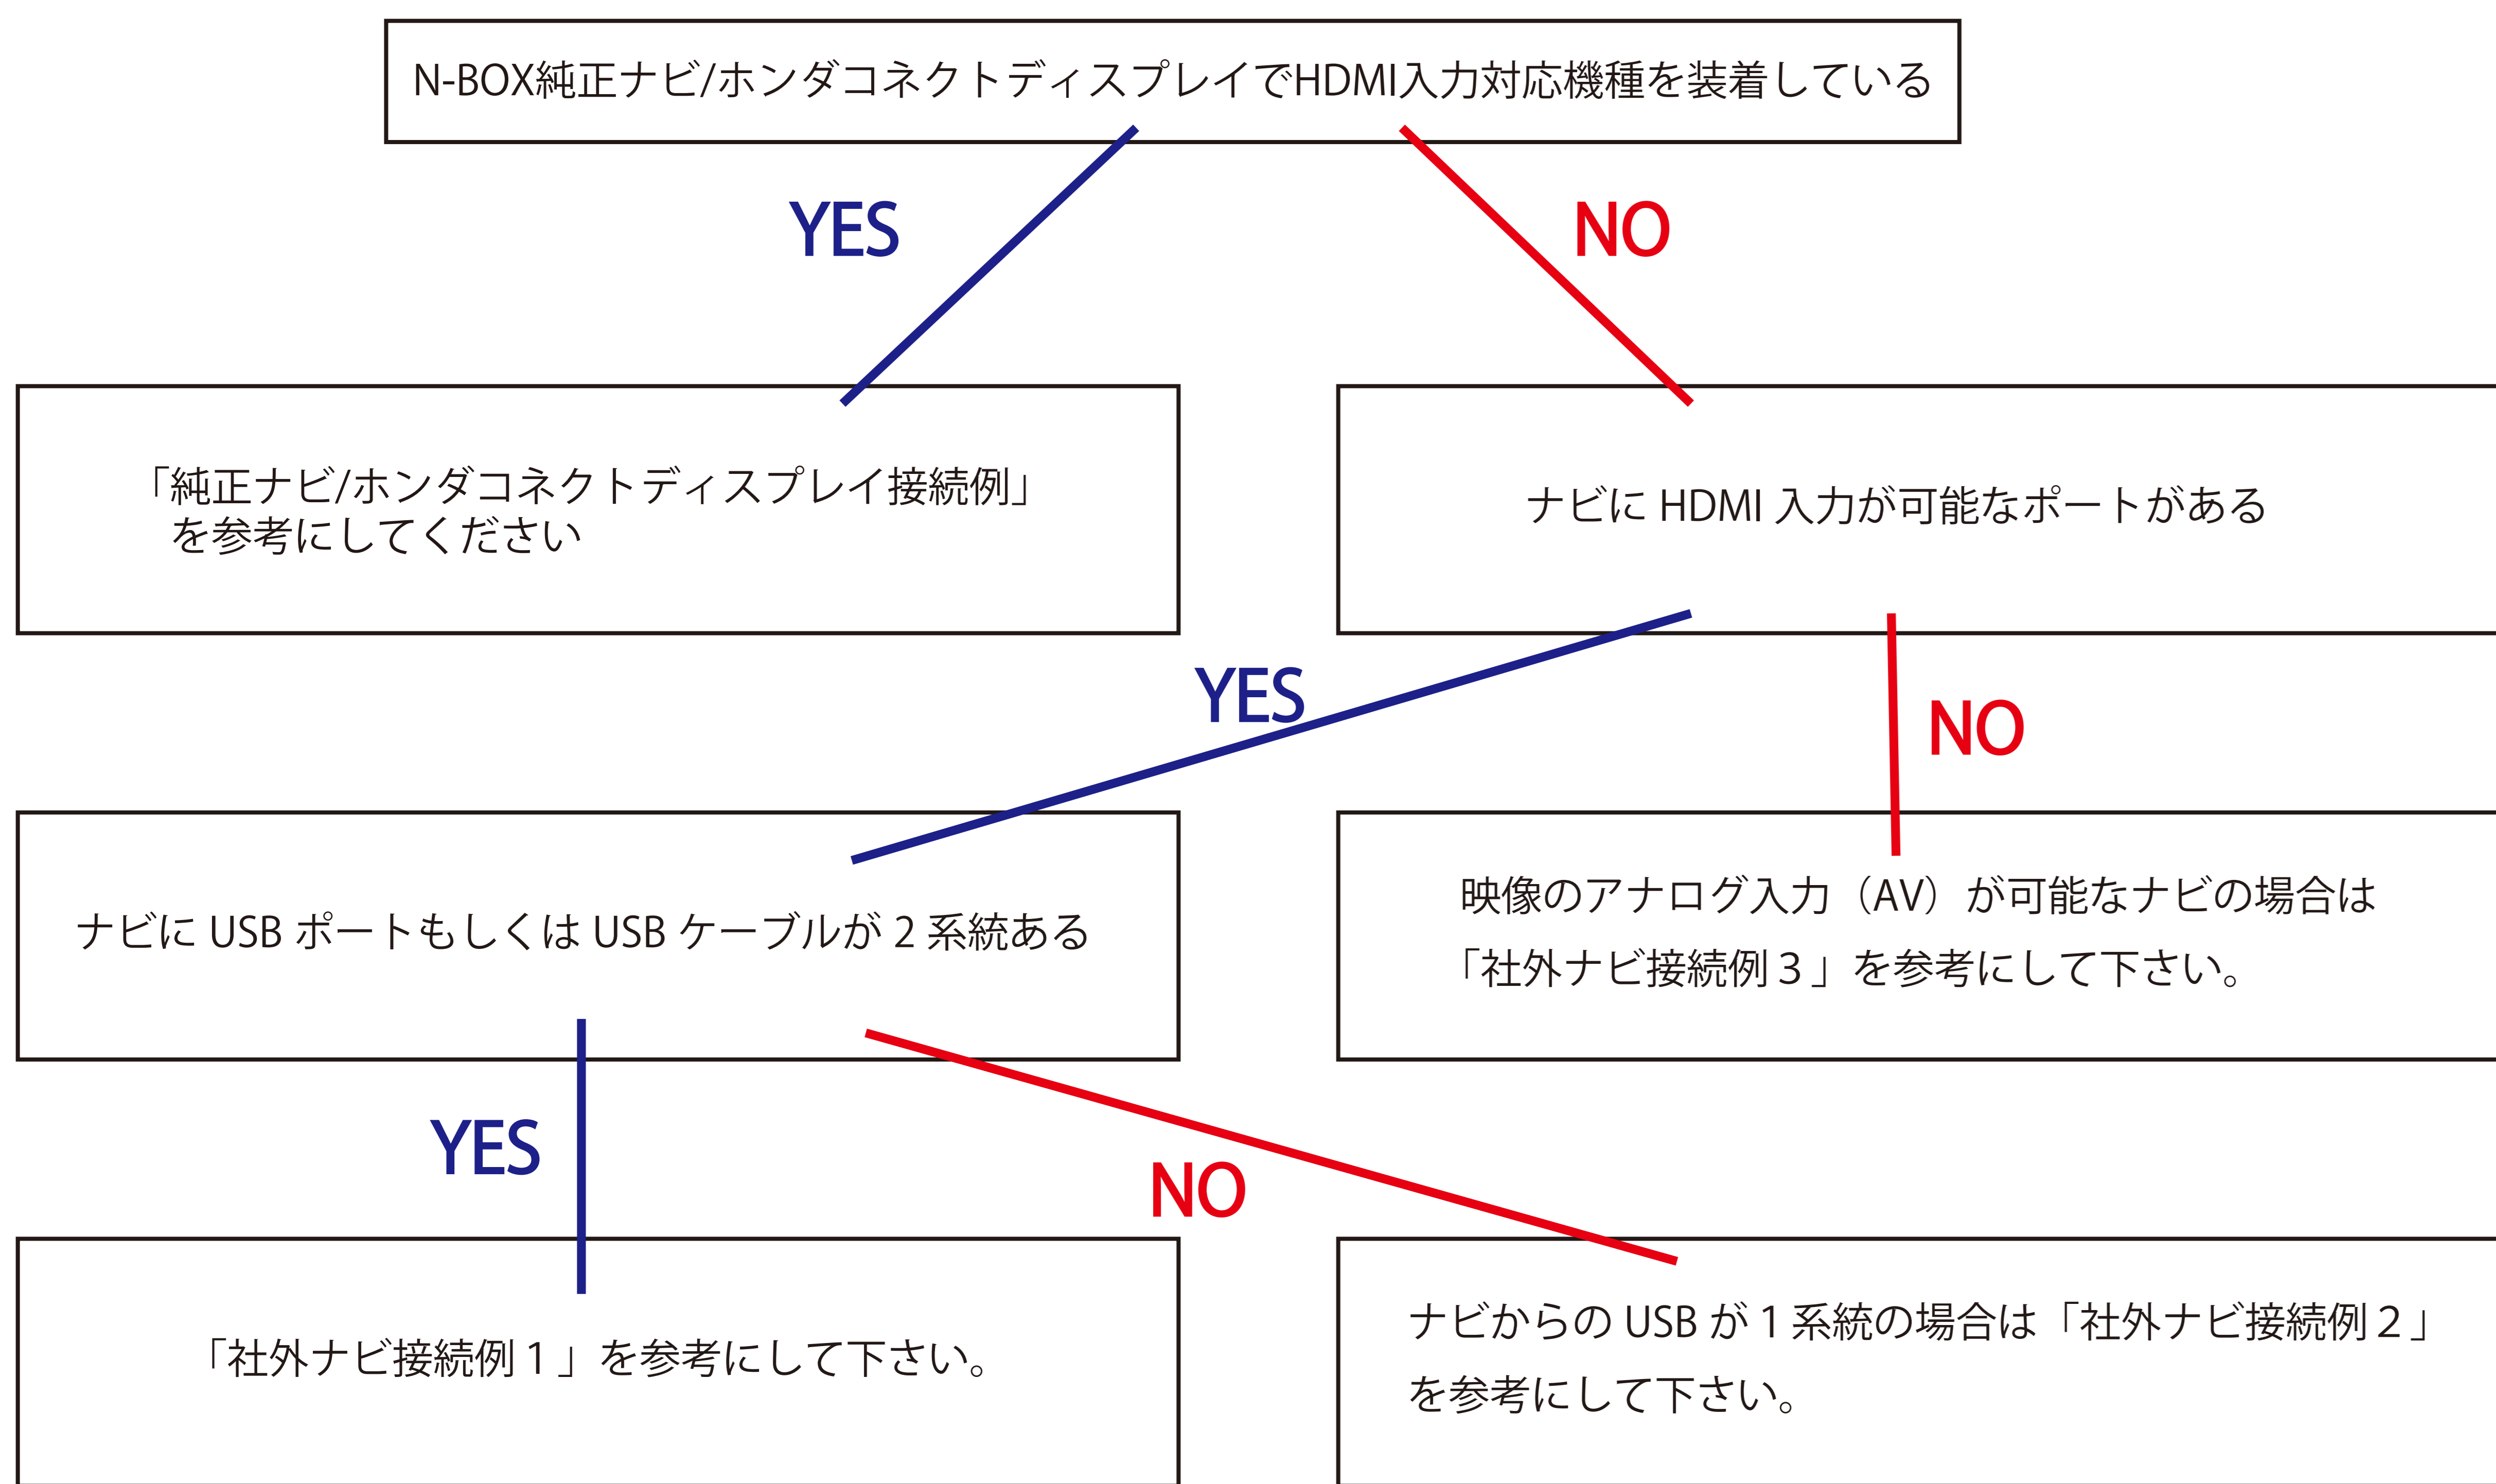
N-BOX純正ナビ/ホンダコネクトディスプレイでHDMI入力対応機種を装着している

YES

NO

「純正ナビ/ホンダコネクトディスプレイ接続例」を参考にしてください

ナビに HDMI 入力が可能なポートがある

YES

NO

ナビに USB ポートもしくは USB ケーブルが 2 系統ある

映像のアナログ入力（AV）が可能なナビの場合は「社外ナビ接続例３」を参考にして下さい。

YES

NO

「社外ナビ接続例１」を参考にして下さい。

ナビからの USB が 1 系統の場合は「社外ナビ接続例２」を参考にして下さい。